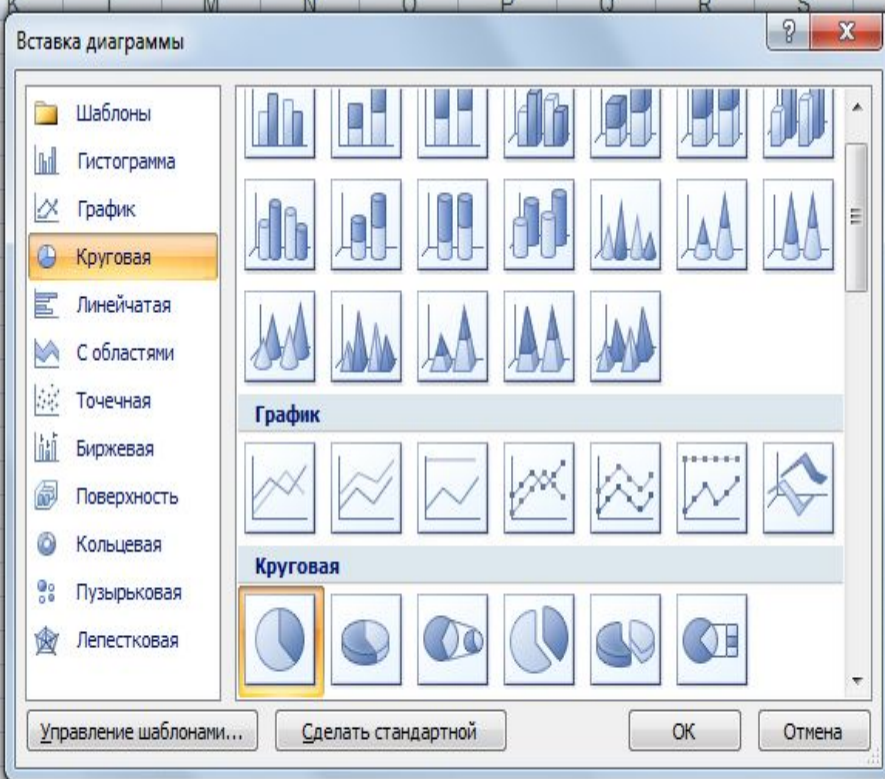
M N O P Q R S

Вставка диаграммы

?

X

Шаблоны
Гистограмма
График
Круговая
Линейчатая
С областями
Точечная
Биржевая
Поверхность
Кольцевая
Пузырьковая
Лепестковая

График

Круговая

Управление шаблонами...

Сделать стандартной

ОК

Отмена